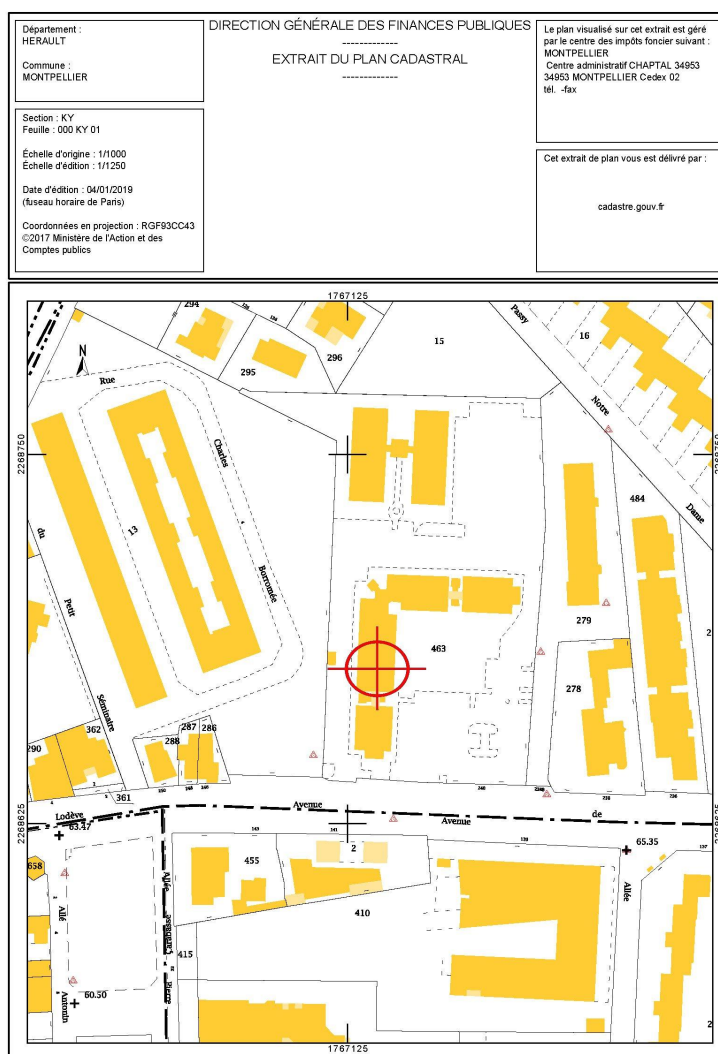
Département :
HERAULT

Commune :
MONTPELLIER

DIRECTION GÉNÉRALE DES FINANCES PUBLIQUES
-------------
EXTRAIT DU PLAN CADASTRAL
-------------

Le plan visualisé sur cet extrait est géré par le centre des impôts foncier suivant :
MONTPELLIER
Centre administratif CHAPTAL 34953
34953 MONTPELLIER Cedex 02
tél. -fax

Section : KY
Feuille : 000 KY 01

Échelle d'origine : 1/1000
Échelle d'édition : 1/1250

Date d'édition : 04/01/2019
(fuseau horaire de Paris)

Coordonnées en projection : RGF93CC43
©2017 Ministère de l'Action et des Comptes publics

Cet extrait de plan vous est délivré par :

cadastre.gouv.fr

1767125
294
296
295
15
Passy
16
Notre
Dame
N
Rue
Charles
Borromée
13
du
Petit
Séminaire
2268750
484
279
463
278
2
290
362
287
288
286
361
Lodève
63.47
Avenue
Avenue
de
2268625
658
455
2
410
65.35
Allée
Allée
Allée
Antonin
60.50
415
Pierre
1767125